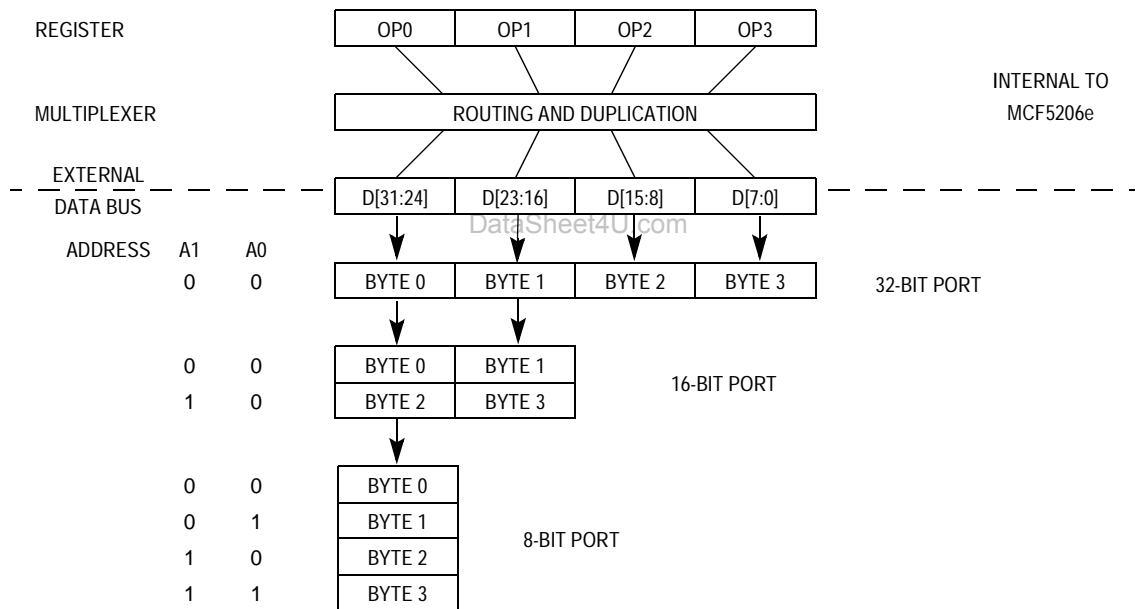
REGISTER

| OP0 | OP1 | OP2 | OP3 |
|---|---|---|---|

INTERNAL TO MCF5206e

MULTIPLEXER

ROUTING AND DUPLICATION

EXTERNAL DATA BUS

| D[31:24] | D[23:16] | D[15:8] | D[7:0] |
|---|---|---|---|

DataSheet4U.com

ADDRESS A1 A0

0 0

| BYTE 0 | BYTE 1 | BYTE 2 | BYTE 3 |
|---|---|---|---|

32-BIT PORT

| A1 | A0 | | |
|---|---|---|---|
| 0 | 0 | BYTE 0 | BYTE 1 |
| 1 | 0 | BYTE 2 | BYTE 3 |

16-BIT PORT

| A1 | A0 | |
|---|---|---|
| 0 | 0 | BYTE 0 |
| 0 | 1 | BYTE 1 |
| 1 | 0 | BYTE 2 |
| 1 | 1 | BYTE 3 |

8-BIT PORT